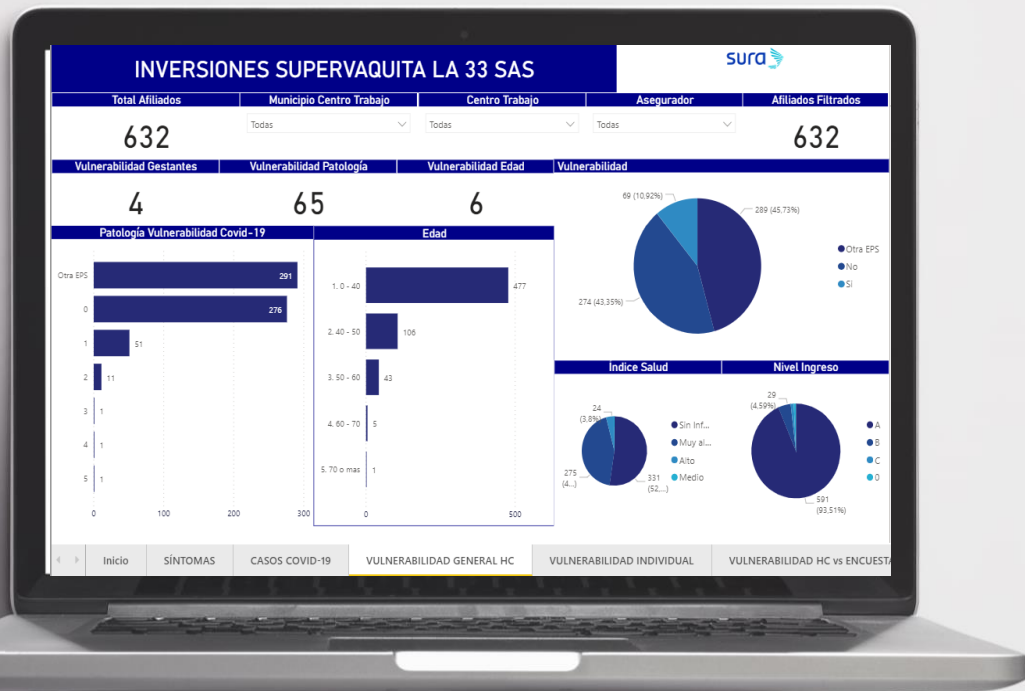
INVERSIONES SUPERVAQUITA LA 33 SAS

sura

| Total Afiliados | Municipio Centro Trabajo | Centro Trabajo | Asegurador | Afiliados Filtrados |
|---|---|---|---|---|
| 632 | Todas | Todas | Todas | 632 |

| Vulnerabilidad Gestantes | Vulnerabilidad Patología | Vulnerabilidad Edad |
|---|---|---|
| 4 | 65 | 6 |

Vulnerabilidad

69 (10,92%)
289 (45,73%)
274 (43,35%)
Otra EPS
No
Si

Patología Vulnerabilidad Covid-19

Otra EPS 291
0 276
1 51
2 11
3 1
4 1
5 1
0 100 200 300

Edad

1. 0 - 40 477
2. 40 - 50 106
3. 50 - 60 43
4. 60 - 70 5
5. 70 o mas 1
0 500

Indice Salud

24 (3,8%)
275 (4...)
331 (52,...)
Sin Inf...
Muy al...
Alto
Medio

Nivel Ingreso

29 (4,59%)
591 (93,51%)
A
B
C
0

Inicio | SÍNTOMAS | CASOS COVID-19 | VULNERABILIDAD GENERAL HC | VULNERABILIDAD INDIVIDUAL | VULNERABILIDAD HC vs ENCUESTA